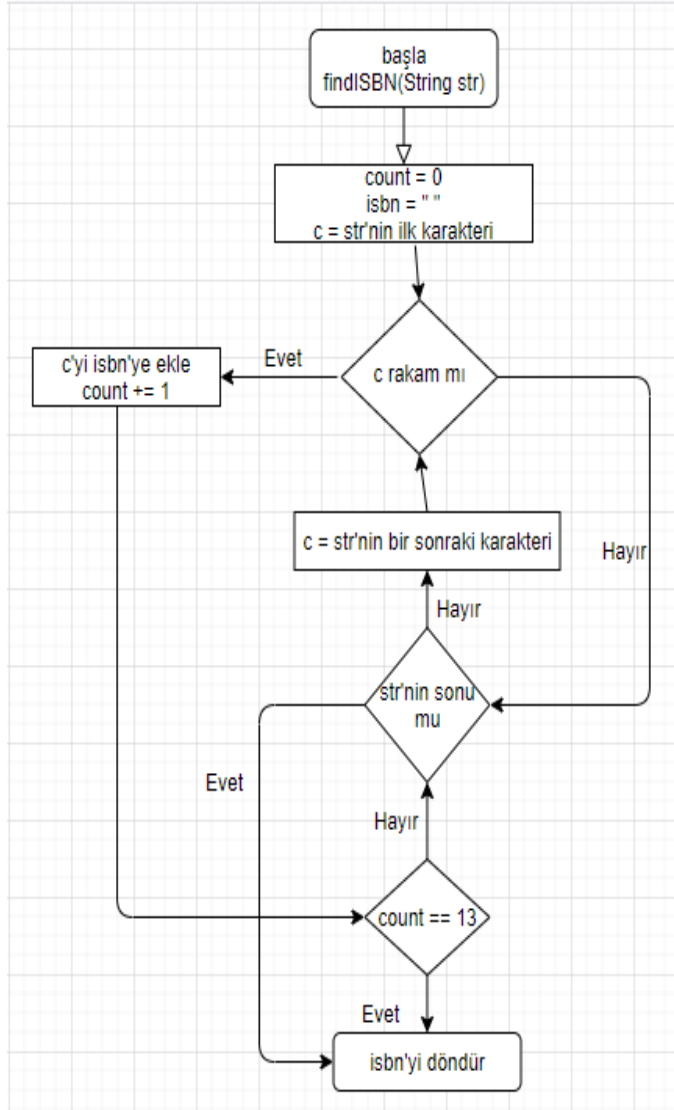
başla
findISBN(String str)

count = 0
isbn = " "
c = str'nin ilk karakteri

c rakam mı

Evet

c'yi isbn'ye ekle
count += 1

c = str'nin bir sonraki karakteri

Hayır

Hayır

str'nin sonu mu

Evet

Hayır

count == 13

Evet

isbn'yi döndür